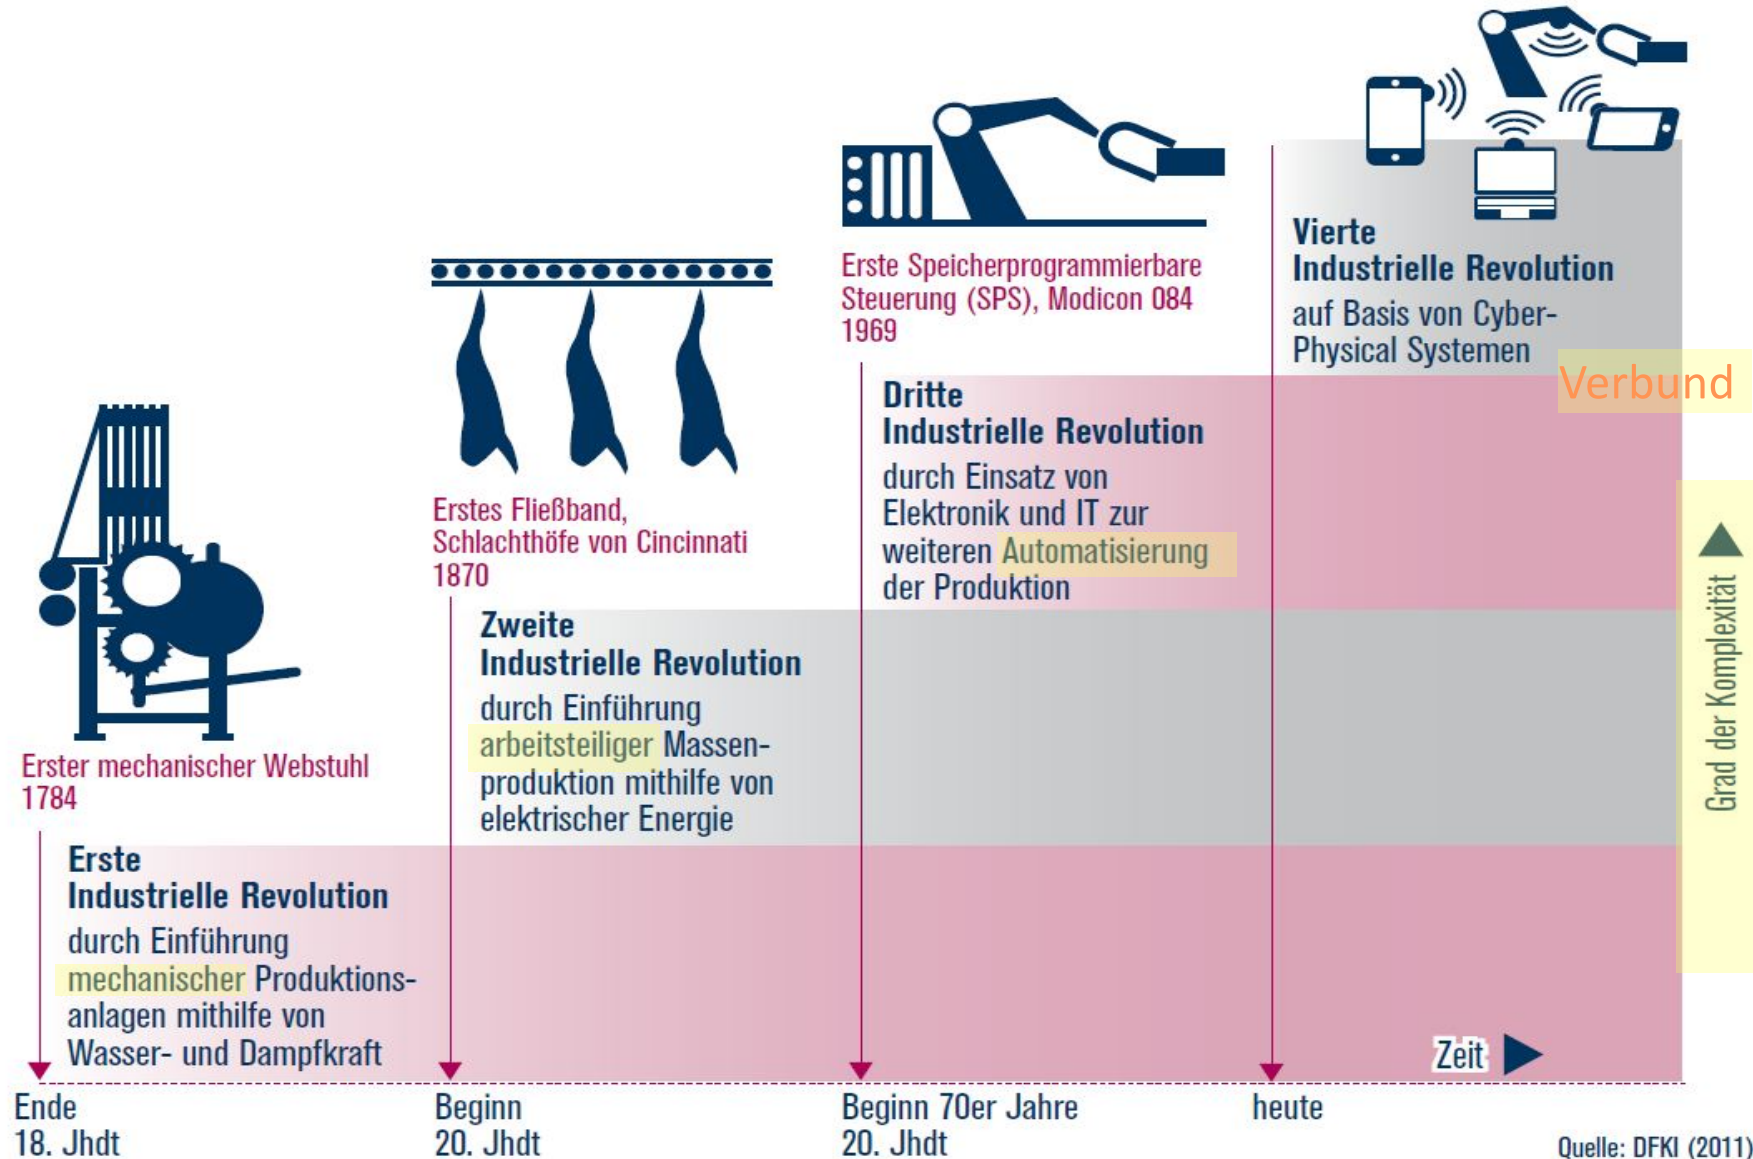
Vierte
Industrielle Revolution
auf Basis von Cyber-Physical Systemen

Verbund

Erste Speicherprogrammierbare Steuerung (SPS), Modicon 084
1969

Dritte
Industrielle Revolution
durch Einsatz von Elektronik und IT zur weiteren Automatisierung der Produktion

Erstes Fließband, Schlachthöfe von Cincinnati
1870

Zweite
Industrielle Revolution
durch Einführung arbeitsteiliger Massenproduktion mithilfe von elektrischer Energie

Erster mechanischer Webstuhl
1784

Erste
Industrielle Revolution
durch Einführung mechanischer Produktionsanlagen mithilfe von Wasser- und Dampfkraft

Grad der Komplexität

Zeit

Ende
18. Jhdt

Beginn
20. Jhdt

Beginn 70er Jahre
20. Jhdt

heute

Quelle: DFKI (2011)